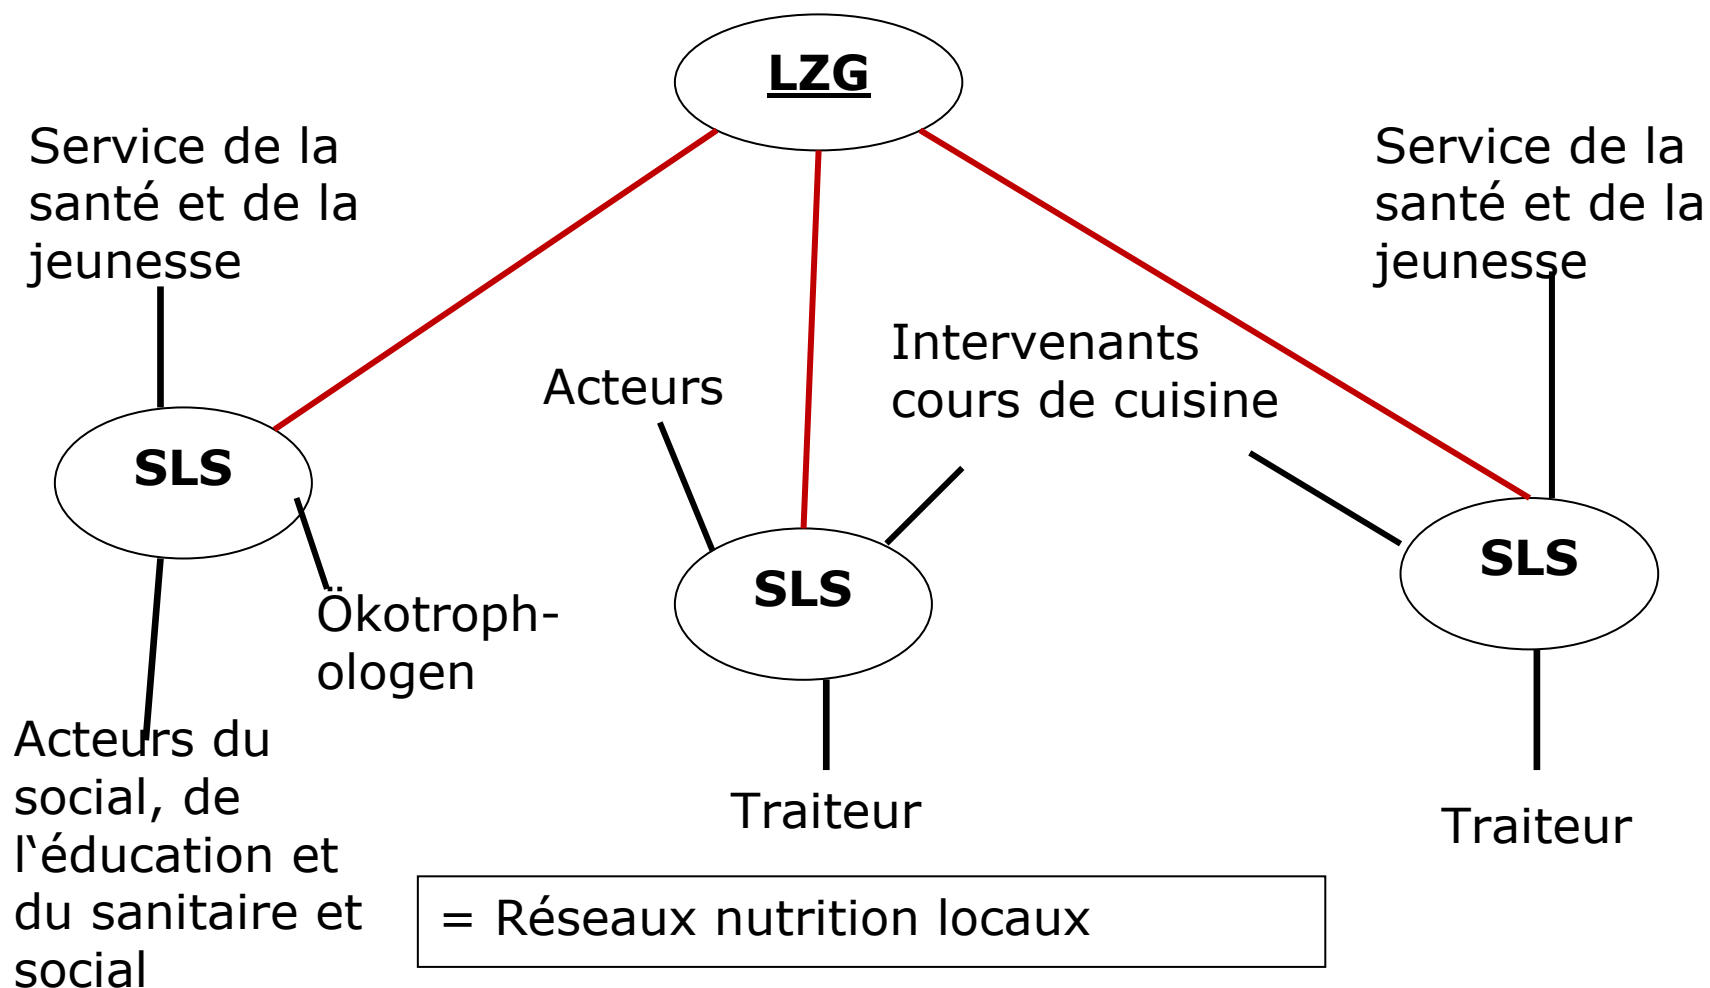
LZG

Service de la santé et de la jeunesse

Service de la santé et de la jeunesse

Intervenants cours de cuisine

Acteurs

SLS

SLS

SLS

Ökotroph-ologen

Acteurs du social, de l‘éducation et du sanitaire et social

Traiteur

Traiteur

= Réseaux nutrition locaux